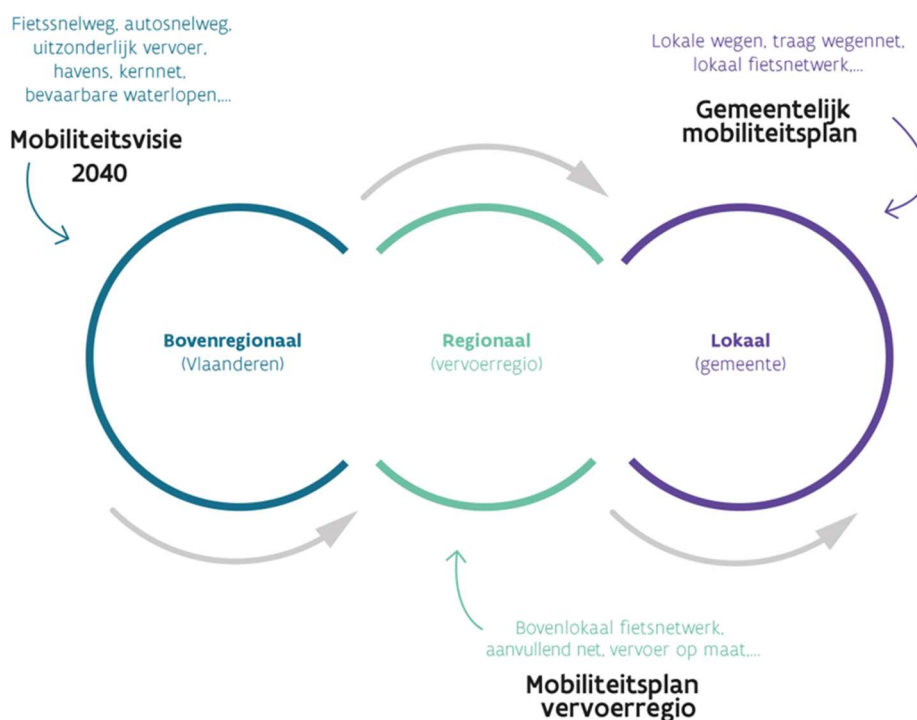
Fietssnelweg, autosnelweg, uitzonderlijk vervoer, havens, kernnet, bevaarbare waterlopen,...

Mobiliteitsvisie 2040

Lokale wegen, traag wegennet, lokaal fietsnetwerk,...

Gemeentelijk mobiliteitsplan

Bovenregionaal
(Vlaanderen)

Regionaal
(vervoerregio)

Lokaal
(gemeente)

Bovenlokaal fietsnetwerk, aanvullend net, vervoer op maat,...

Mobiliteitsplan vervoerregio